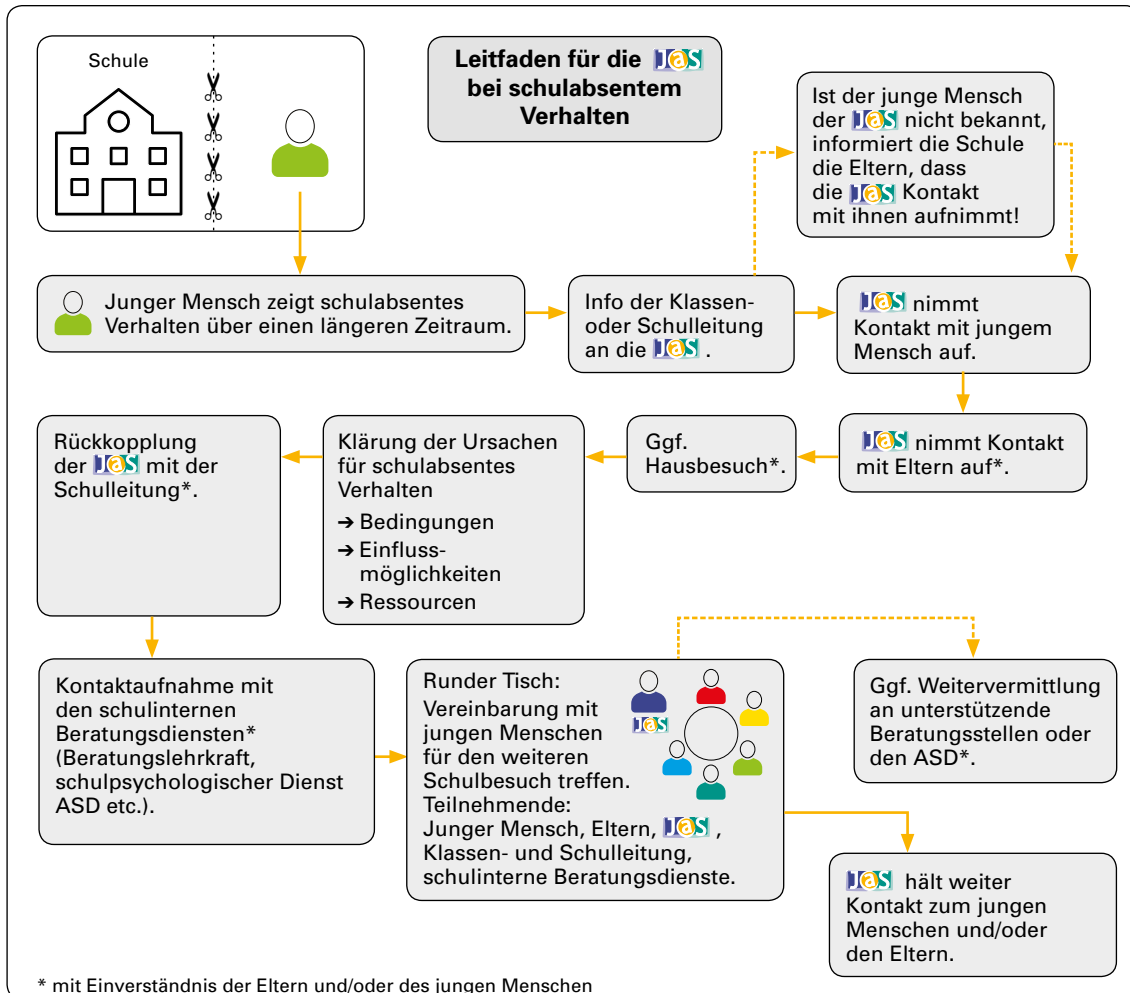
Schule

Leitfaden für die JaS bei schulabsentem Verhalten

Ist der junge Mensch der JaS nicht bekannt, informiert die Schule die Eltern, dass die JaS Kontakt mit ihnen aufnimmt!

Junger Mensch zeigt schulabsentes Verhalten über einen längeren Zeitraum.

Info der Klassen- oder Schulleitung an die JaS .

JaS nimmt Kontakt mit jungem Mensch auf.

JaS nimmt Kontakt mit Eltern auf*.

Ggf. Hausbesuch*.

Klärung der Ursachen für schulabsentes Verhalten
➔ Bedingungen
➔ Einfluss-möglichkeiten
➔ Ressourcen

Rückkopplung der JaS mit der Schulleitung*.

Kontaktaufnahme mit den schulinternen Beratungsdiensten* (Beratungslehrkraft, schulpsychologischer Dienst ASD etc.).

Runder Tisch:
Vereinbarung mit jungen Menschen für den weiteren Schulbesuch treffen.
Teilnehmende:
Junger Mensch, Eltern, JaS , Klassen- und Schulleitung, schulinterne Beratungsdienste.

JaS

Ggf. Weitervermittlung an unterstützende Beratungsstellen oder den ASD*.

JaS hält weiter Kontakt zum jungen Menschen und/oder den Eltern.

* mit Einverständnis der Eltern und/oder des jungen Menschen